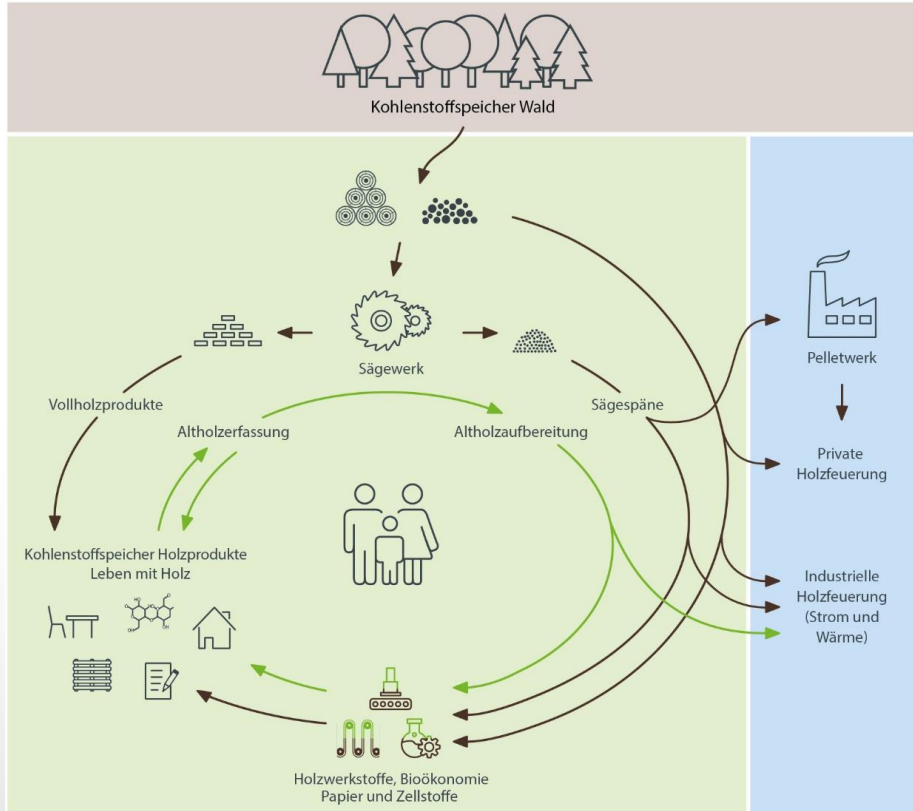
Kohlenstoffspeicher Wald

Sägewerk

Vollholzprodukte

Altholzerfassung

Altholzaufbereitung

Sägespäne

Pelletwerk

Private Holzfeuerung

Kohlenstoffspeicher Holzprodukte
Leben mit Holz

Industrielle Holzfeuerung (Strom und Wärme)

Holzwerkstoffe, Bioökonomie
Papier und Zellstoffe